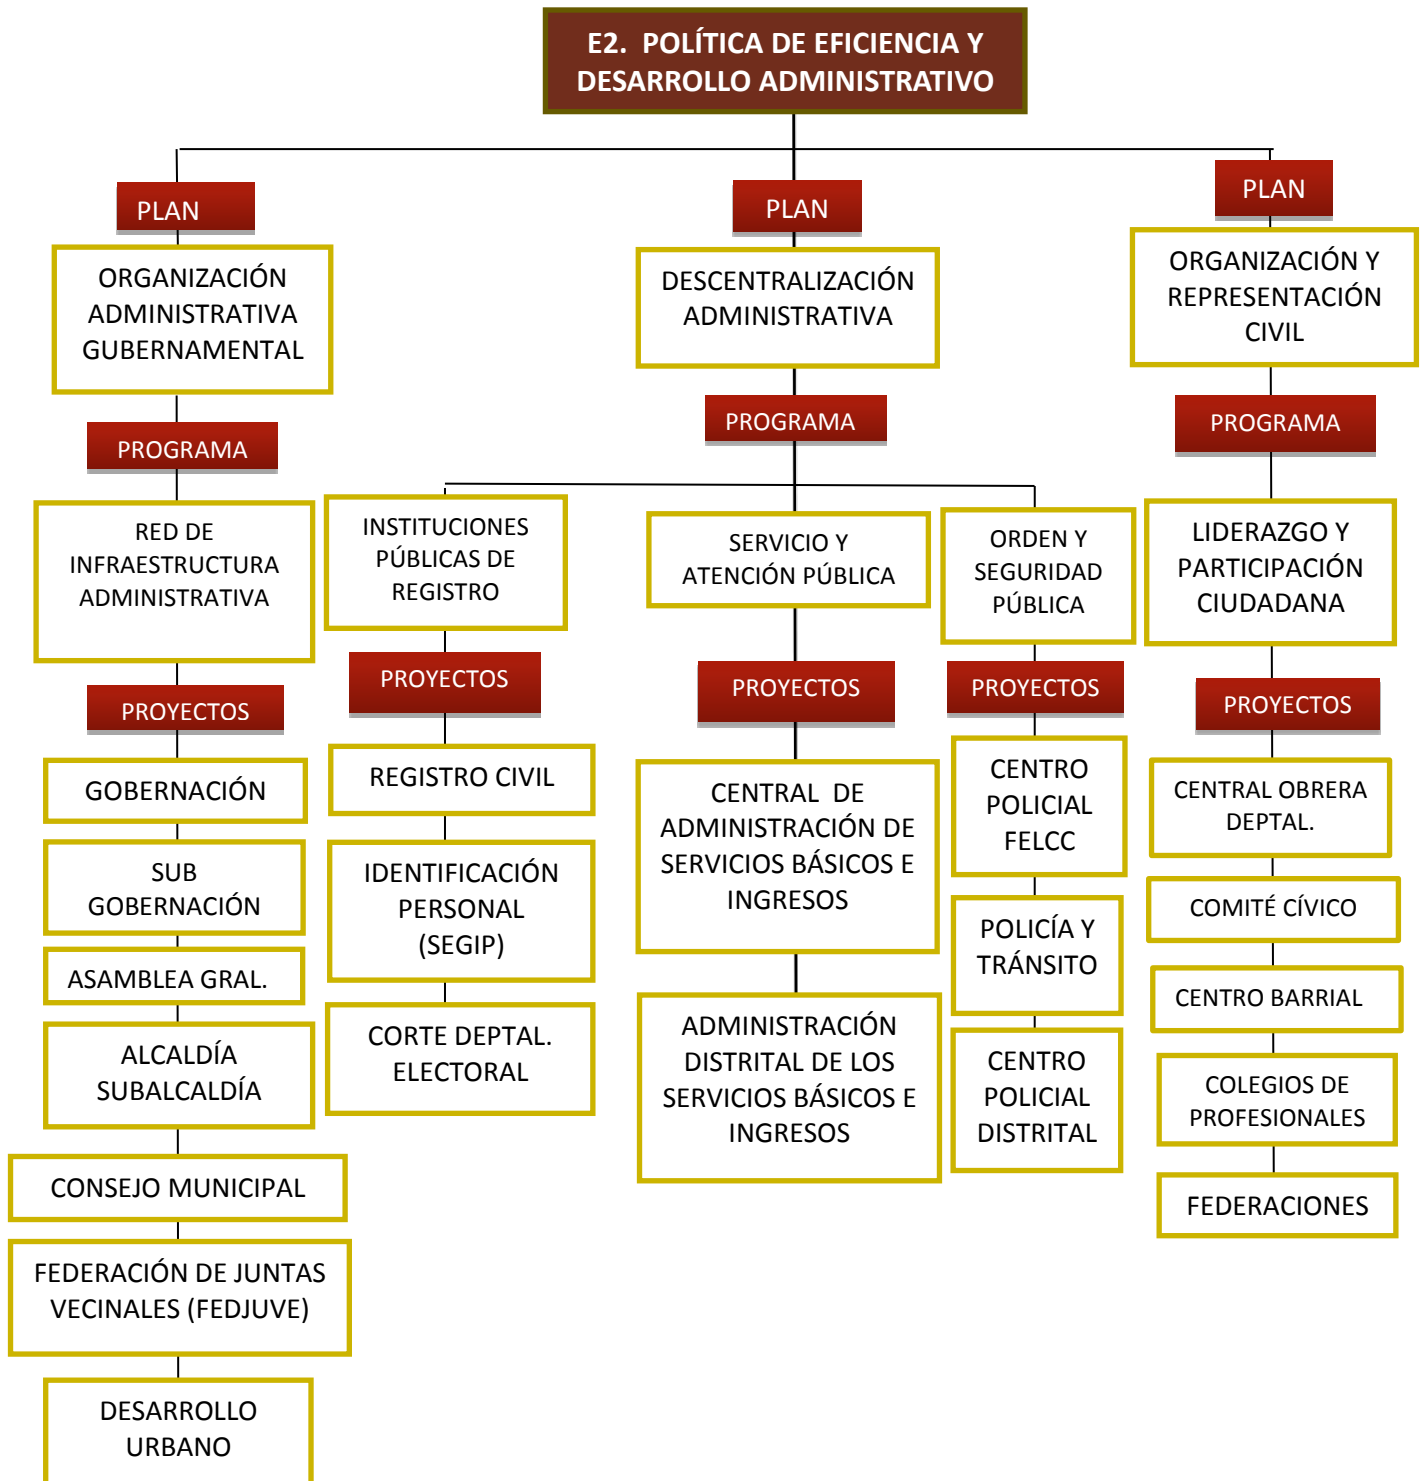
E2. POLÍTICA DE EFICIENCIA Y DESARROLLO ADMINISTRATIVO

PLAN

ORGANIZACIÓN ADMINISTRATIVA GUBERNAMENTAL

PROGRAMA

RED DE INFRAESTRUCTURA ADMINISTRATIVA

PROYECTOS

GOBERNACIÓN

SUB GOBERNACIÓN

ASAMBLEA GRAL.

ALCALDÍA SUBALCALDÍA

CONSEJO MUNICIPAL

FEDERACIÓN DE JUNTAS VECINALES (FEDJUVE)

DESARROLLO URBANO

PLAN

DESCENTRALIZACIÓN ADMINISTRATIVA

PROGRAMA

INSTITUCIONES PÚBLICAS DE REGISTRO

PROYECTOS

REGISTRO CIVIL

IDENTIFICACIÓN PERSONAL (SEGIP)

CORTE DEPTAL. ELECTORAL

SERVICIO Y ATENCIÓN PÚBLICA

PROYECTOS

CENTRAL DE ADMINISTRACIÓN DE SERVICIOS BÁSICOS E INGRESOS

ADMINISTRACIÓN DISTRITAL DE LOS SERVICIOS BÁSICOS E INGRESOS

ORDEN Y SEGURIDAD PÚBLICA

PROYECTOS

CENTRO POLICIAL FELCC

POLICÍA Y TRÁNSITO

CENTRO POLICIAL DISTRITAL

PLAN

ORGANIZACIÓN Y REPRESENTACIÓN CIVIL

PROGRAMA

LIDERAZGO Y PARTICIPACIÓN CIUDADANA

PROYECTOS

CENTRAL OBRERA DEPTAL.

COMITÉ CÍVICO

CENTRO BARRIAL

COLEGIOS DE PROFESIONALES

FEDERACIONES